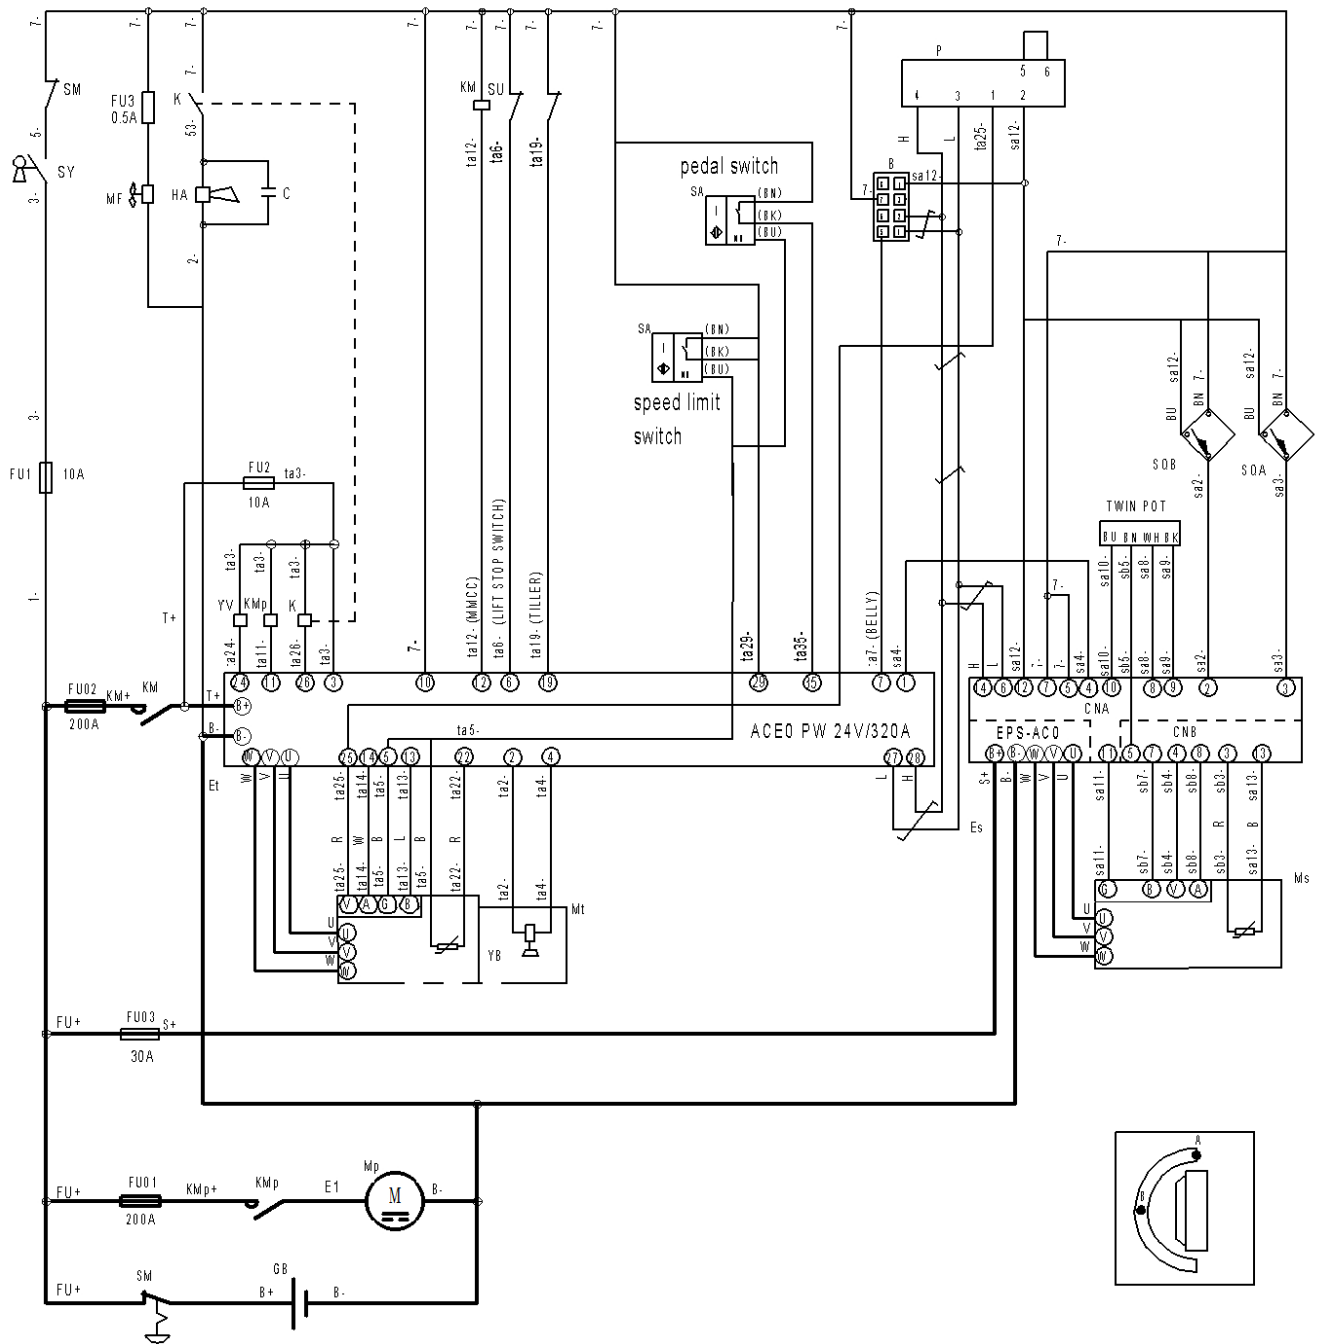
7-
SM
5-
SY
3-
FU3
0.5A
MF
K
7-
53-
HA
C
2-
7-
KM
SU
ta12-
ta6-
ta19-
7-
7-
pedal switch
SA
(BN)
(BK)
(BU)
P
5 6
4 3 1 2
H
L
ta25-
sa12-
B
7-
sa12-
7-
SA
(BN)
(BK)
(BU)
speed limit switch
sa12-
BU
BN
7-
sa12-
BU
BN
7-
SOB
sa2-
SOA
sa3-
3-
FU1
10A
FU2
ta3-
10A
ta3-
ta3-
ta3-
YV
KMp
K
1-
T+
ta24-
ta11-
ta26-
ta3-
7-
ta12-(MMCC)
ta6-(LIFT STOP SWITCH)
ta19-(TILLER)
ta29-
ta35-
ta7-(BELLY)
sa4-
TWIN POT
BU BN WH BK
sa10-
sb5-
sa8-
sa9-
7-
H
L
sa12-
7-
7-
sa4-
sa10-
sb5-
sa8-
sa9-
sa2-
sa3-
24 11 26 3 10 12 6 19 29 35 7 1
14 6 12 7 5 4 10 8 9 2 3
CNA
FU02
KM+
KM
T+
B+
200A
B-
B-
W V U
25 14 5 13 22 2 4
ta5-
ACEO PW 24V/320A
27 28
L
H
EPS-ACO
CNB
B+ B- W V U
11 5 7 4 8 3 13
Et
W
V
U
ta25-
ta14-
ta5-
ta13-
ta22-
ta2-
ta4-
R
W
B
L
B
R
ta25-
ta14-
ta5-
ta13-
ta5-
ta22-
ta2-
ta4-
V A G B
Mt
U
V
W
YB
Es
S+
B-
W
V
U
sa11-
sb7-
sb4-
sb8-
sb3-
sa13-
R
B
sa11-
sb7-
sb4-
sb8-
sb3-
sa13-
G B V A
Ms
U
V
W
FU+
FU03
S+
30A
FU+
FU01
KMp+
KMp
E1
Mp
M
B-
200A
FU+
SM
GB
B+
B-
A
B